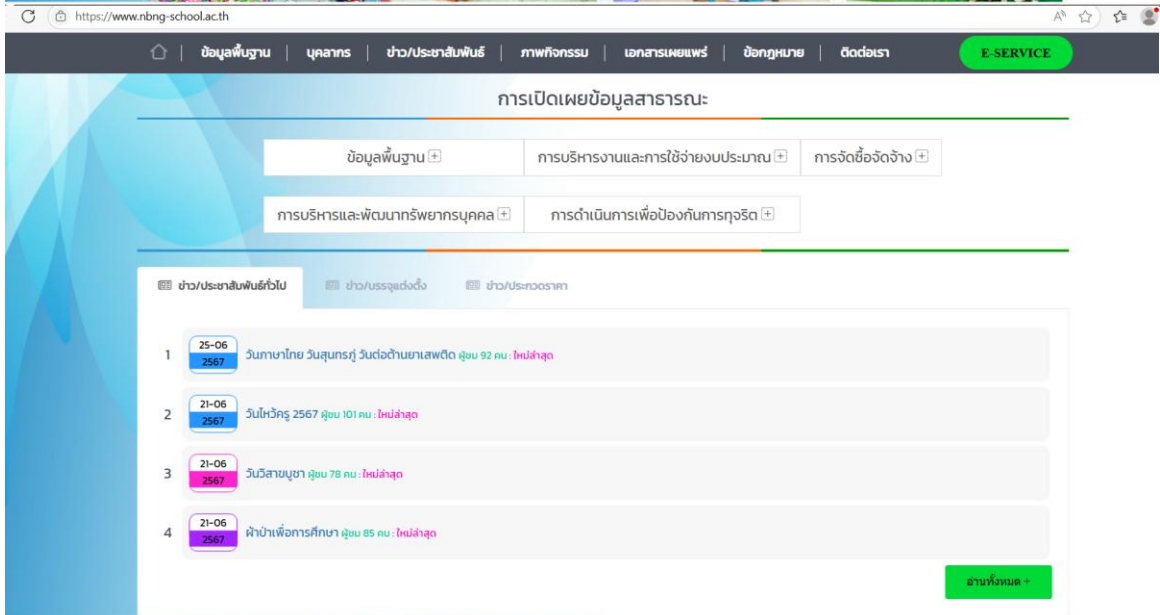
https://www.nbng-school.ac.th

ข้อมูลพื้นฐาน | บุคลากร | ข่าว/ประชาสัมพันธ์ | ภาพกิจกรรม | เอกสารเผยแพร่ | ข้อกฎหมาย | ติดต่อเรา | E-SERVICE

การเปิดเผยข้อมูลสาธารณะ

ข้อมูลพื้นฐาน +
การบริหารงานและการใช้จ่ายงบประมาณ +
การจัดซื้อจัดจ้าง +
การบริหารและพัฒนาทรัพยากรบุคคล +
การดำเนินการเพื่อป้องกันการทุจริต +

ข่าว/ประชาสัมพันธ์ทั่วไป
ข่าว/บรรจุแต่งตั้ง
ข่าว/ประกวดราคา

1 25-06 2567 วันภาษาไทย วันสุนทรภู่ วันต่อต้านยาเสพติด ผู้ชม 92 คน : ใหม่ล่าสุด

2 21-06 2567 วันไหว้ครู 2567 ผู้ชม 101 คน : ใหม่ล่าสุด

3 21-06 2567 วันวิสาขบูชา ผู้ชม 78 คน : ใหม่ล่าสุด

4 21-06 2567 ผ้าป่าเพื่อการศึกษา ผู้ชม 85 คน : ใหม่ล่าสุด

อ่านทั้งหมด +